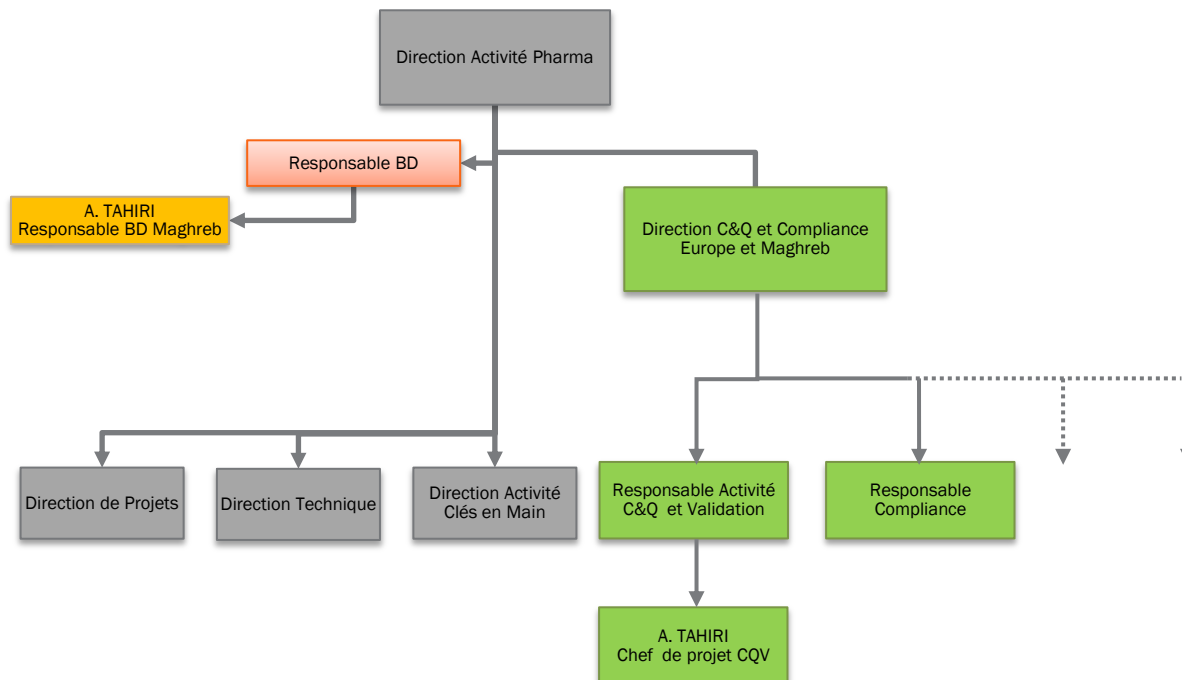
Direction Activité Pharma

Responsable BD

A. TAHIRI
Responsable BD Maghreb

Direction C&Q et Compliance Europe et Maghreb

Direction de Projets

Direction Technique

Direction Activité Clés en Main

Responsable Activité C&Q et Validation

Responsable Compliance

A. TAHIRI
Chef de projet CQV